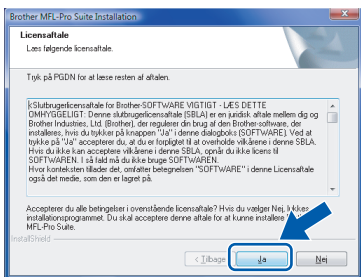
Brother MFL-Pro Suite Installation

Licensaftale

Læs følgende licensaftale.

Tryk på PGDN for at læse resten af aftalen.

kSlutbrugerlicensaftale for Brother-SOFTWARE VIGTIGT - LÆS DETTE OMHYGGELIGT: Denne slutbrugerlicensaftale (SBLA) er en juridisk aftale mellem dig og Brother Industries, Ltd. (Brother), der regulerer din brug af den Brother-software, der installeres, hvis du trykker på knappen "Ja" i denne dialogboks (SOFTWARE). Ved at trykke på "Ja" accepterer du, at du er forpligtet til at overholde vilkårene i denne SBLA. Hvis du ikke kan acceptere vilkårene i denne SBLA, opnår du ikke licens til SOFTWAREN. I så fald må du ikke bruge SOFTWAREN.
Hvor konteksten tillader det, omfatter betegnelsen "SOFTWARE" i denne Licensaftale også det medie, som den er lagret på.

Accepterer du alle betingelser i ovenstående licensaftale? Hvis du vælger Nej, lukkes installationsprogrammet. Du skal acceptere denne aftale for at kunne installere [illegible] MFL-Pro Suite.

InstallShield

< Tilbage

Ja

Nej